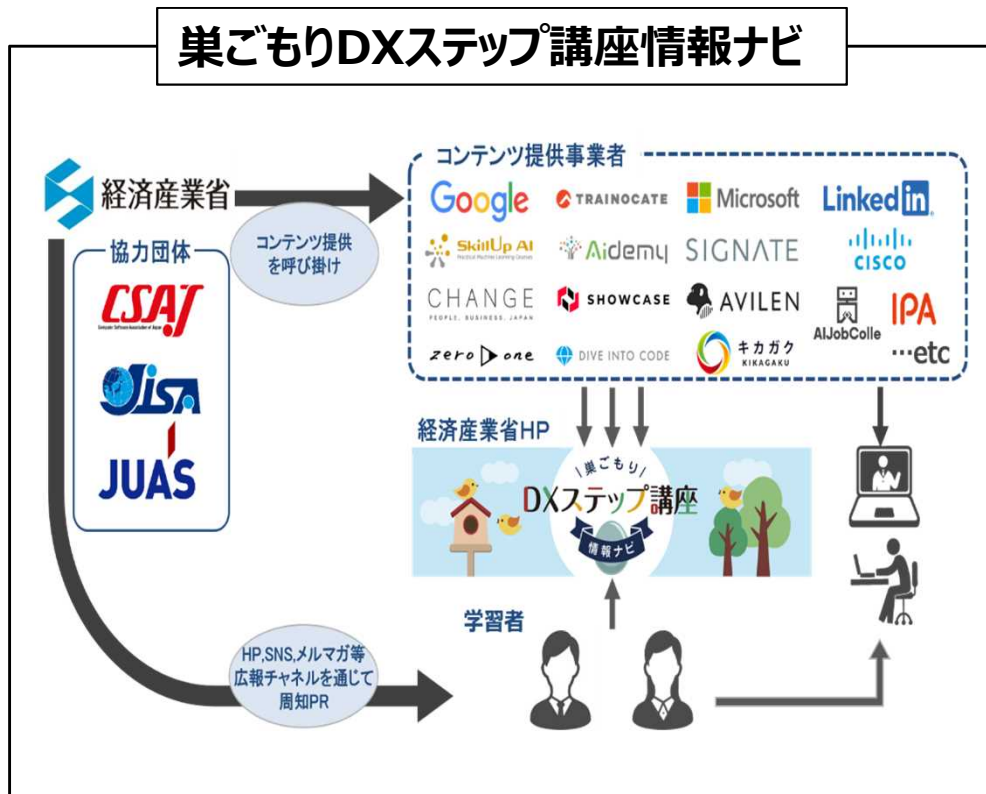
巣ごもりDXステップ講座情報ナビ

経済産業省

コンテンツ提供を呼び掛け

協力団体

CSAJ

JISA

JUAS

コンテンツ提供事業者

Google

TRAINOCATE

Microsoft

LinkedIn

SkillUp AI

Aidemy

SIGNATE

CISCO

CHANGE

PEOPLE, BUSINESS, JAPAN

SHOWCASE

AVILEN

AIJobColle

IPA

zero one

DIVE INTO CODE

キカガク

KIKAGAKU

…etc

経済産業省HP

巣ごもり

DXステップ講座

情報ナビ

学習者

HP,SNS,メルマガ等広報チャネルを通じて周知PR